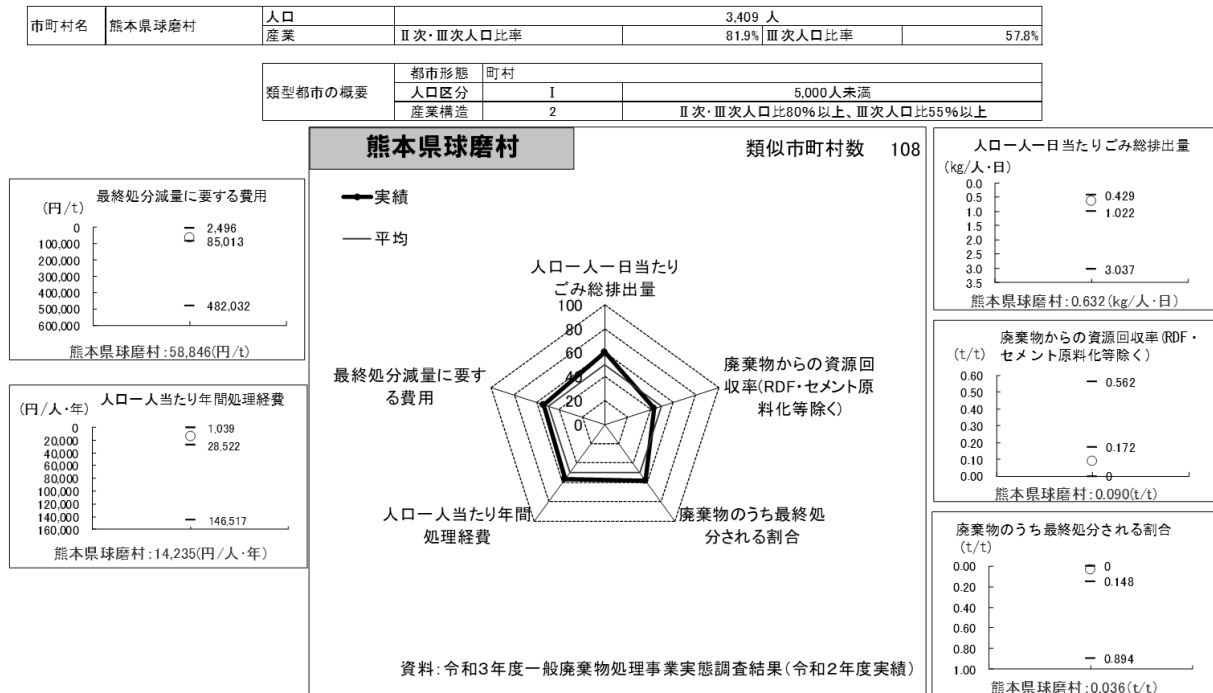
| 市町村名 | 熊本県球磨村 | 人口 | 3,409 人 | | | |
|---|---|---|---|---|---|---|
| | | 産業 | Ⅱ次・Ⅲ次人口比率 | 81.9% | Ⅲ次人口比率 | 57.8% |

| 類型都市の概要 | 都市形態 | 町村 | |
|---|---|---|---|
| | 人口区分 | Ⅰ | 5,000人未満 |
| | 産業構造 | 2 | Ⅱ次・Ⅲ次人口比80%以上、Ⅲ次人口比55%以上 |

熊本県球磨村

類似市町村数 108

実績

平均

人口一人一日当たりごみ総排出量

廃棄物からの資源回収率(RDF・セメント原料化等除く)

廃棄物のうち最終処分される割合

人口一人当たり年間処理経費

最終処分減量に要する費用

100
80
60
40
20
0

資料:令和3年度一般廃棄物処理事業実態調査結果(令和2年度実績)

最終処分減量に要する費用
(円/t)
0
100,000
200,000
300,000
400,000
500,000
600,000
2,496
85,013
482,032
熊本県球磨村:58,846(円/t)

人口一人当たり年間処理経費
(円/人・年)
0
20,000
40,000
60,000
80,000
100,000
120,000
140,000
160,000
1,039
28,522
146,517
熊本県球磨村:14,235(円/人・年)

人口一人一日当たりごみ総排出量
(kg/人・日)
0.0
0.5
1.0
1.5
2.0
2.5
3.0
3.5
0.429
1.022
3.037
熊本県球磨村:0.632(kg/人・日)

廃棄物からの資源回収率(RDF・セメント原料化等除く)
(t/t)
0.60
0.50
0.40
0.30
0.20
0.10
0.00
0.562
0.172
0
熊本県球磨村:0.090(t/t)

廃棄物のうち最終処分される割合
(t/t)
0.00
0.20
0.40
0.60
0.80
1.00
0
0.148
0.894
熊本県球磨村:0.036(t/t)